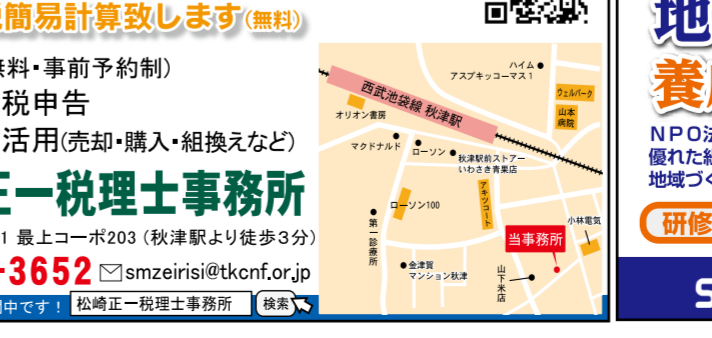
簡易計算致します(無料)

料・事前予約制)
税申告
活用(売却・購入・組換えなど)
正一税理士事務所
1 最上コーポ203 (秋津駅より徒歩3分)
-3652 smzeirisi@tkcnf.or.jp
中です! 松崎正一税理士事務所 検索

ハイム
アスプキッコーマス1
ウェルパーク
山本病院
西武池袋線 秋津駅
オリオン書房
マクドナルド
ローソン
秋津駅前ストアー いわさき青果店
アキツコート
ローソン100
第一診療所
金津賀マンション秋津
当事務所
小林電気
山下米店

地
養
NPO法
優れた
地域づく
研修
S